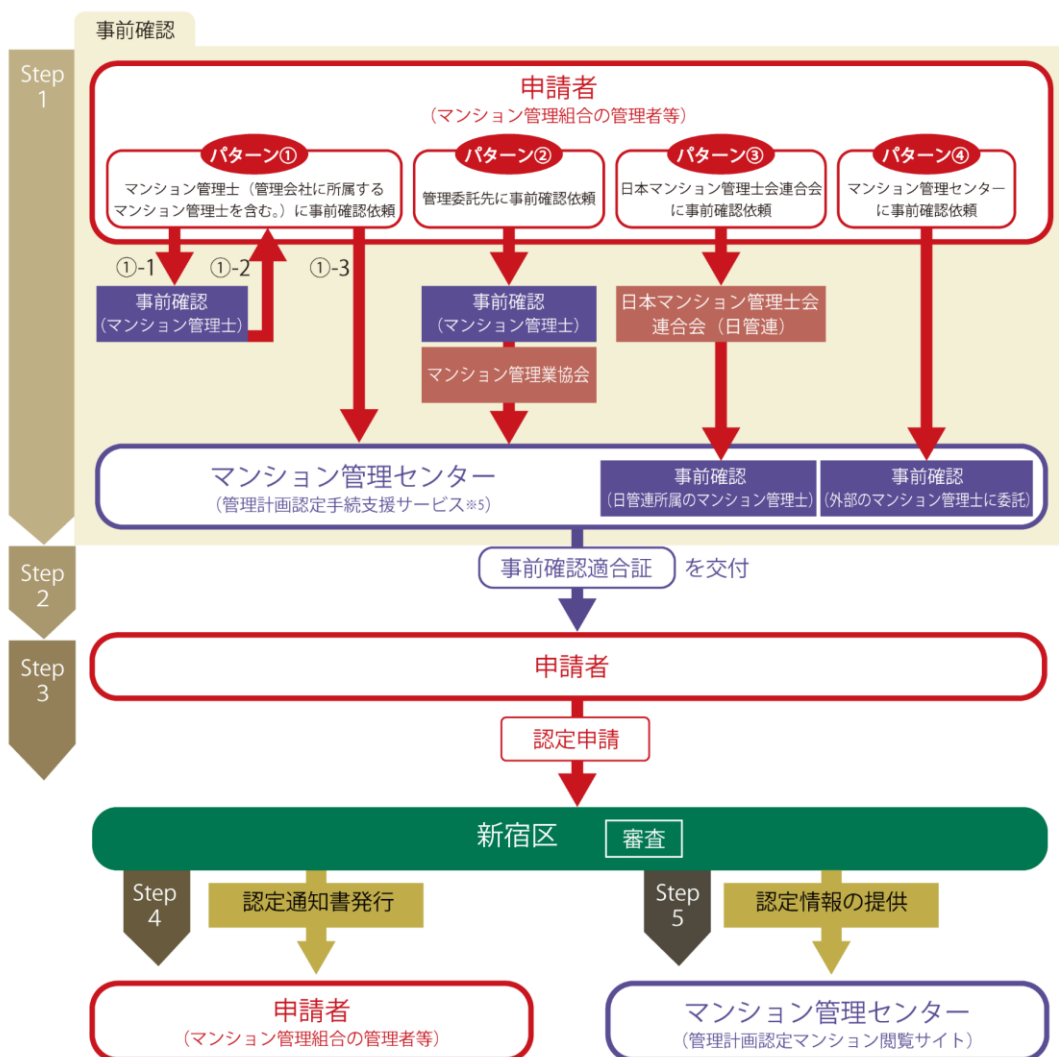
事前確認

Step 1

申請者
（マンション管理組合の管理者等）

パターン①
マンション管理士（管理会社に所属するマンション管理士を含む。）に事前確認依頼

パターン②
管理委託先に事前確認依頼

パターン③
日本マンション管理士会連合会に事前確認依頼

パターン④
マンション管理センターに事前確認依頼

①-1 ①-2 ①-3

事前確認
（マンション管理士）

事前確認
（マンション管理士）

マンション管理業協会

日本マンション管理士会連合会（日管連）

マンション管理センター
（管理計画認定手続支援サービス※5）

事前確認
（日管連所属のマンション管理士）

事前確認
（外部のマンション管理士に委託）

Step 2

事前確認適合証 を交付

Step 3

申請者

認定申請

新宿区 審査

Step 4

認定通知書発行

Step 5

認定情報の提供

申請者
（マンション管理組合の管理者等）

マンション管理センター
（管理計画認定マンション閲覧サイト）